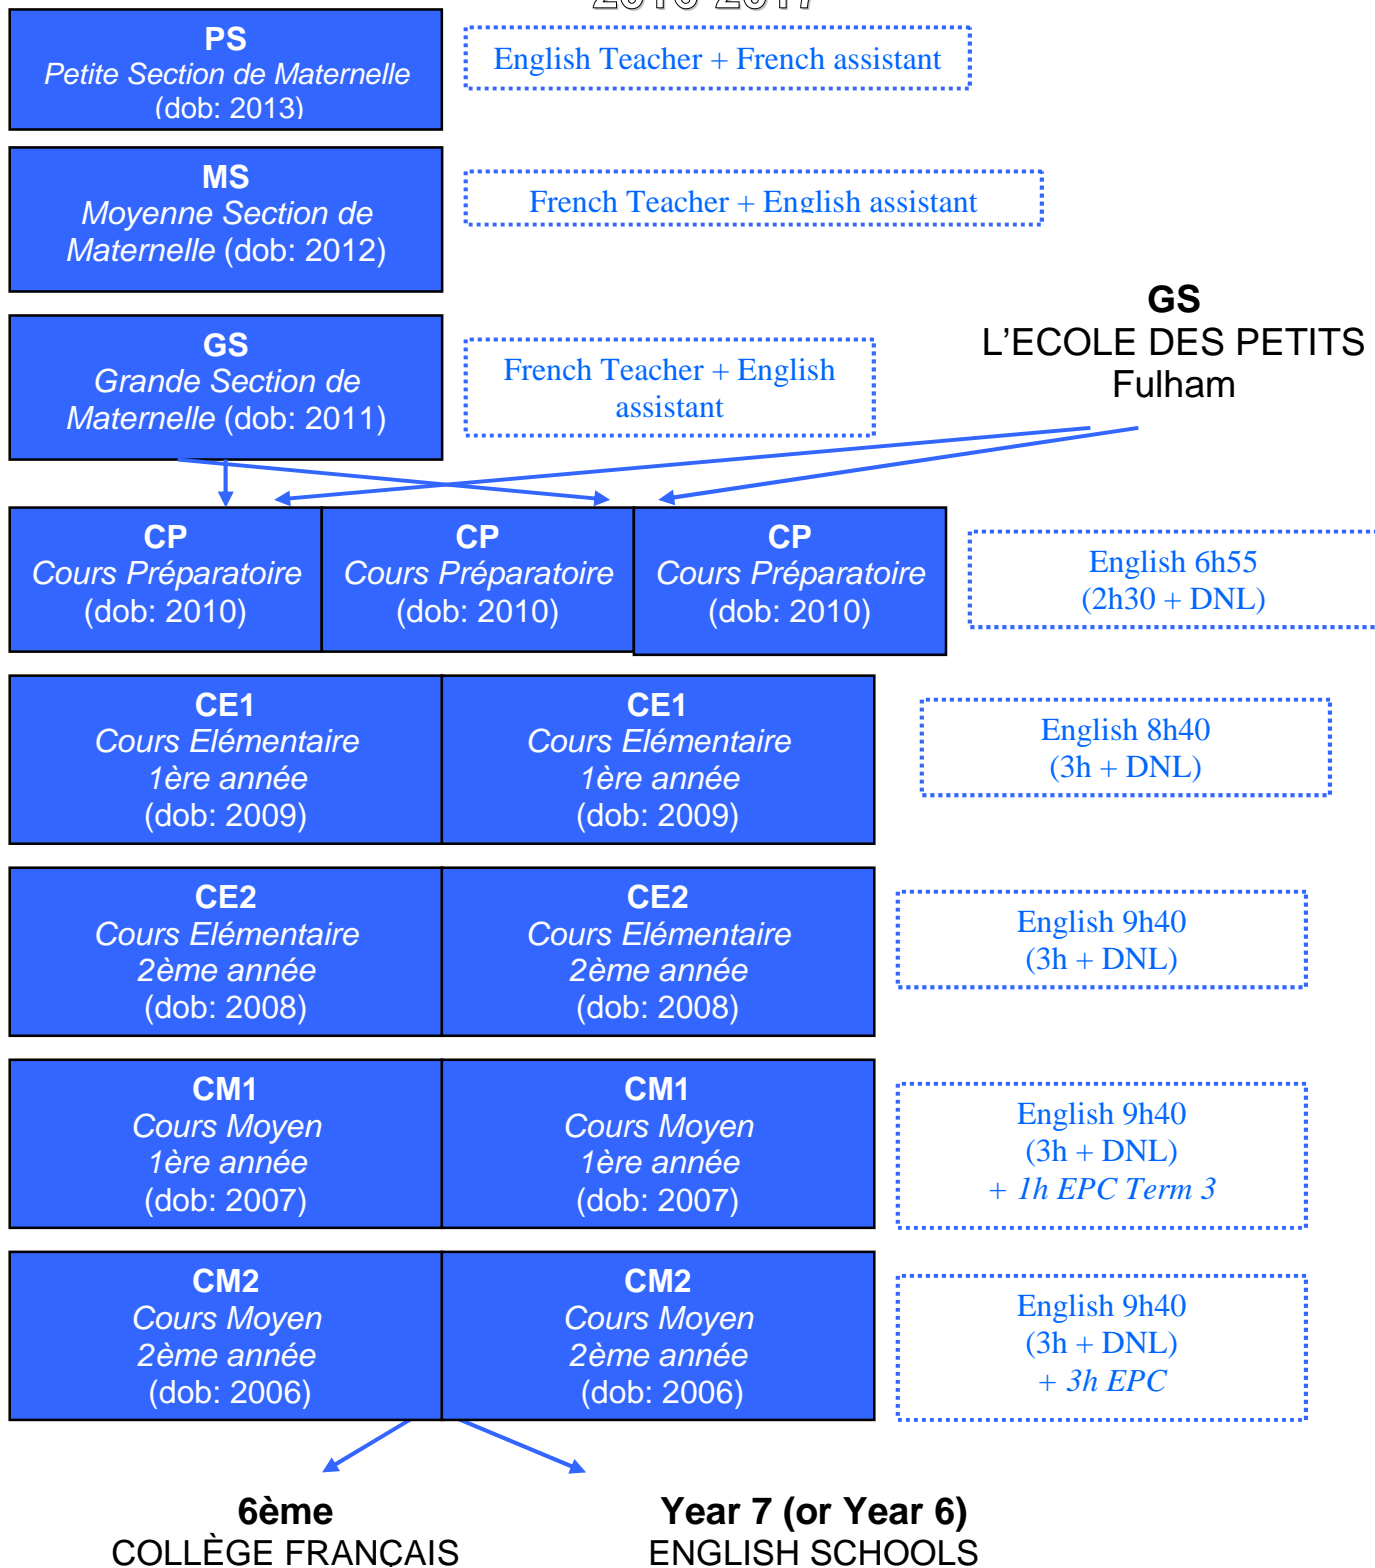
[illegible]

PS
Petite Section de Maternelle
(dob: 2013)

English Teacher + French assistant

MS
Moyenne Section de Maternelle (dob: 2012)

French Teacher + English assistant

GS
Grande Section de Maternelle (dob: 2011)

French Teacher + English assistant

GS
L'ECOLE DES PETITS
Fulham

CP
Cours Préparatoire
(dob: 2010)

CP
Cours Préparatoire
(dob: 2010)

CP
Cours Préparatoire
(dob: 2010)

English 6h55
(2h30 + DNL)

CE1
Cours Elémentaire
1ère année
(dob: 2009)

CE1
Cours Elémentaire
1ère année
(dob: 2009)

English 8h40
(3h + DNL)

CE2
Cours Elémentaire
2ème année
(dob: 2008)

CE2
Cours Elémentaire
2ème année
(dob: 2008)

English 9h40
(3h + DNL)

CM1
Cours Moyen
1ère année
(dob: 2007)

CM1
Cours Moyen
1ère année
(dob: 2007)

English 9h40
(3h + DNL)
+ 1h EPC Term 3

CM2
Cours Moyen
2ème année
(dob: 2006)

CM2
Cours Moyen
2ème année
(dob: 2006)

English 9h40
(3h + DNL)
+ 3h EPC

6ème
COLLÈGE FRANCAIS

Year 7 (or Year 6)
ENGLISH SCHOOLS